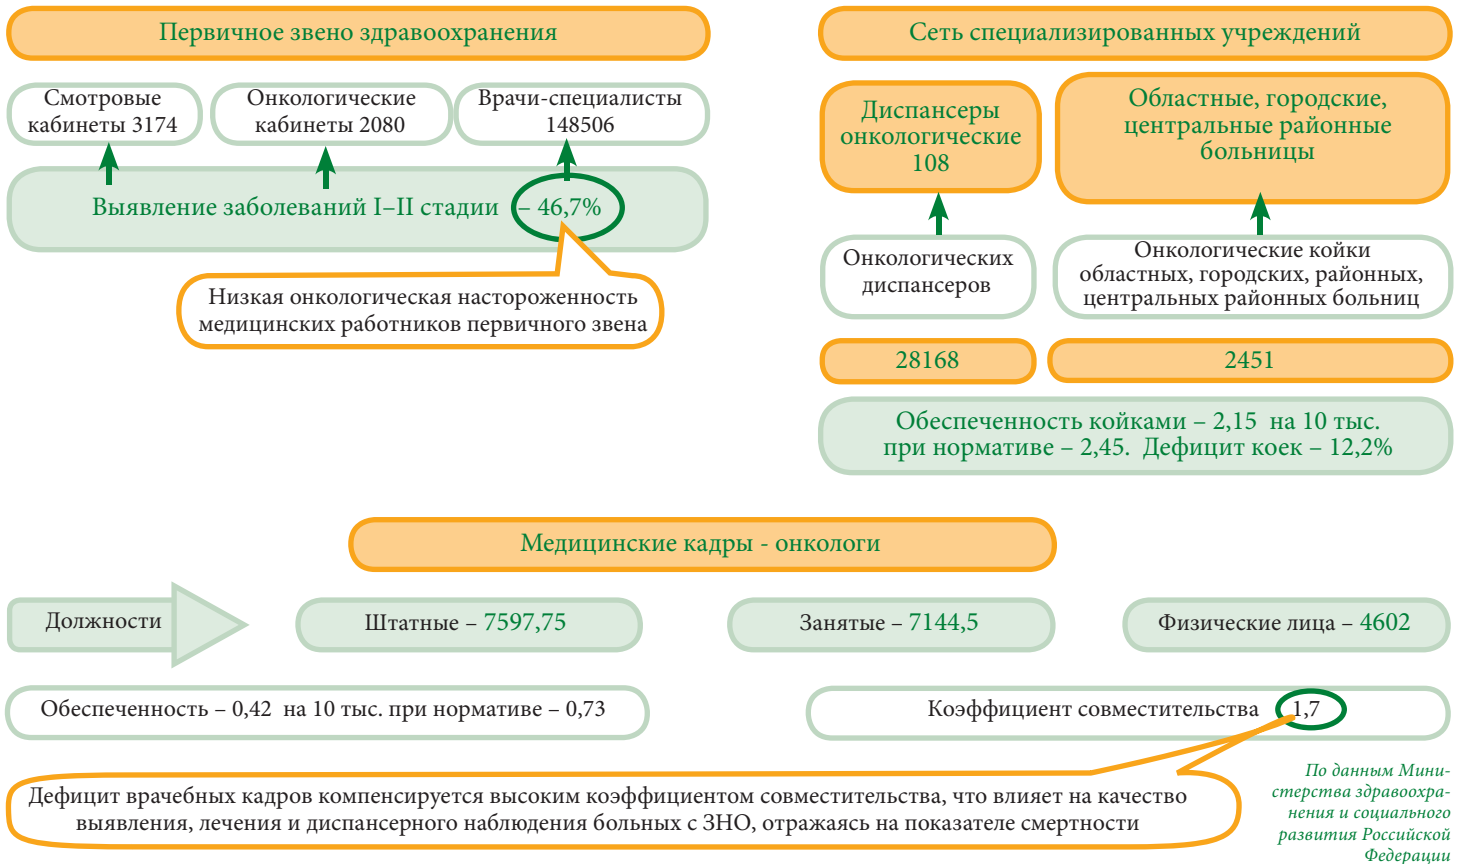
Первичное звено здравоохранения

Смотровые кабинеты 3174

Онкологические кабинеты 2080

Врачи-специалисты 148506

Выявление заболеваний I–II стадии – 46,7%

Низкая онкологическая настороженность медицинских работников первичного звена

Сеть специализированных учреждений

Диспансеры онкологические 108

Областные, городские, центральные районные больницы

Онкологических диспансеров

Онкологические койки областных, городских, районных, центральных районных больниц

28168

2451

Обеспеченность койками – 2,15 на 10 тыс. при нормативе – 2,45. Дефицит коек – 12,2%

Медицинские кадры - онкологи

Должности

Штатные – 7597,75

Занятые – 7144,5

Физические лица – 4602

Обеспеченность – 0,42 на 10 тыс. при нормативе – 0,73

Коэффициент совместительства 1,7

Дефицит врачебных кадров компенсируется высоким коэффициентом совместительства, что влияет на качество выявления, лечения и диспансерного наблюдения больных с ЗНО, отражаясь на показателе смертности

По данным Министерства здравоохранения и социального развития Российской Федерации